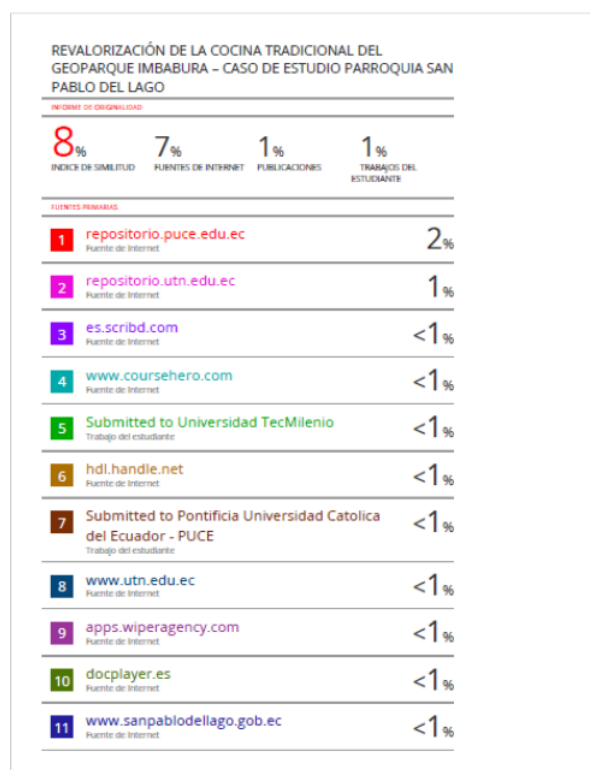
REVALORIZACIÓN DE LA COCINA TRADICIONAL DEL GEOPARQUE IMBABURA – CASO DE ESTUDIO PARROQUIA SAN PABLO DEL LAGO

INFORME DE ORIGINALIDAD

8% INDICE DE SIMILITUD

7% FUENTES DE INTERNET

1% PUBLICACIONES

1% TRABAJOS DEL ESTUDIANTE

FUENTES PRIMARIAS

1 repositorio.puce.edu.ec
Fuente de Internet
2%

2 repositorio.utn.edu.ec
Fuente de Internet
1%

3 es.scribd.com
Fuente de Internet
<1%

4 www.coursehero.com
Fuente de Internet
<1%

5 Submitted to Universidad TecMilenio
Trabajo del estudiante
<1%

6 hdl.handle.net
Fuente de Internet
<1%

7 Submitted to Pontificia Universidad Catolica del Ecuador - PUCE
Trabajo del estudiante
<1%

8 www.utn.edu.ec
Fuente de Internet
<1%

9 apps.wiperagency.com
Fuente de Internet
<1%

10 docplayer.es
Fuente de Internet
<1%

11 www.sanpablodellago.gob.ec
Fuente de Internet
<1%